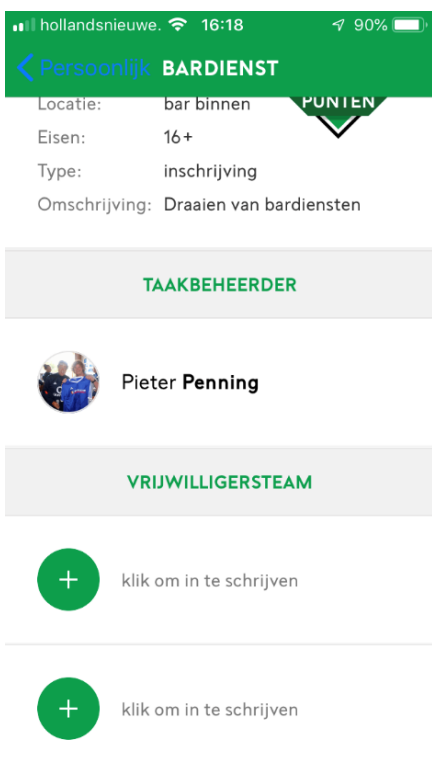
hollandsnieuwe. 16:18 90%

Persoonlijk BARDIENST

Locatie: bar binnen
PUNTEN
Eisen: 16+
Type: inschrijving
Omschrijving: Draaien van bardiensten

TAAKBEHEERDER

Pieter Penning

VRIJWILLIGERSTEAM

+ klik om in te schrijven

+ klik om in te schrijven